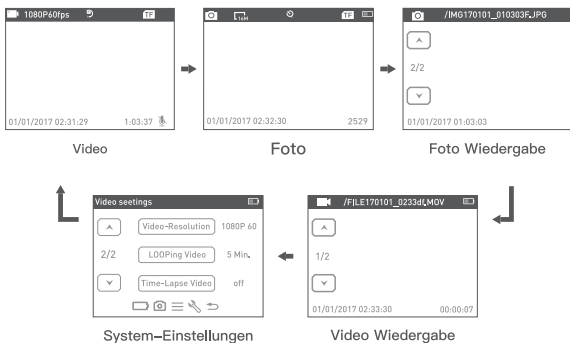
1080P60fps

TF

01/01/2017 02:31:29

1:03:37

Video

TF

16M

01/01/2017 02:32:30

2529

Foto

/IMG170101_010303F.JPG

2/2

01/01/2017 01:03:03

Foto Wiedergabe

Video seetings

Video-Resolution

1080P 60

2/2

LOOPing Video

5 Min.

Time-Lapse Video

off

System-Einstellungen

/FILE170101_0233dL.MOV

1/2

01/01/2017 02:33:30

00:00:07

Video Wiedergabe